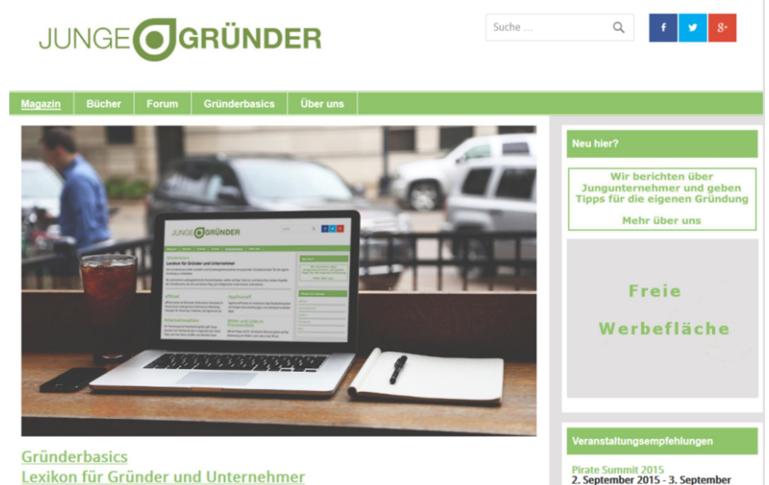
JUNGE GRÜNDER

Suche ...

f
g+

Magazin | Bücher | Forum | Gründerbasics | Über uns

Neu hier?

Wir berichten über Jungunternehmer und geben Tipps für die eigenen Gründung

Mehr über uns

Freie Werbefläche

Gründerbasics
Lexikon für Gründer und Unternehmer

Veranstaltungsempfehlungen

Pirate Summit 2015
2. September 2015 - 3. September